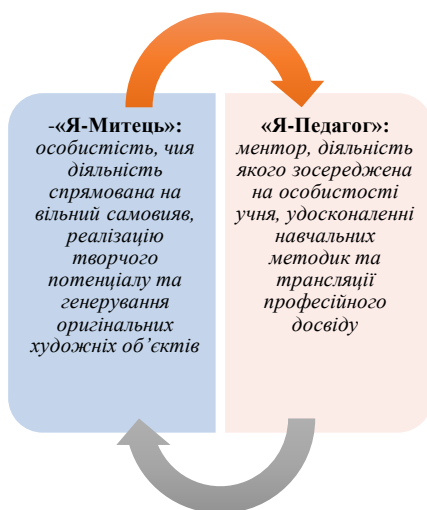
-«Я-Митець»: особистість, чия діяльність спрямована на вільний самовияв, реалізацію творчого потенціалу та генерування оригінальних художніх об'єктів

«Я-Педагог»: ментор, діяльність якого зосереджена на особистості учня, удосконаленні навчальних методик та трансляції професійного досвіду